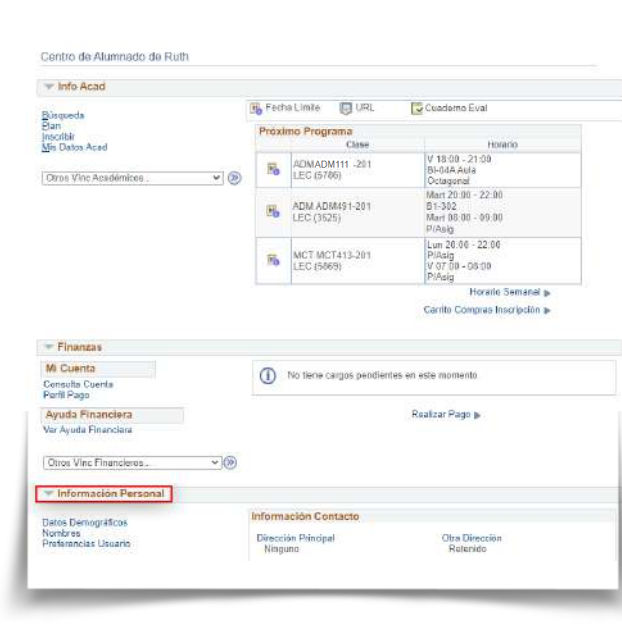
Centro de Alumnado de Ruth

Info Acad

Búsqueda
Plan
Inscribir
Mis Datos Acad

Otros Vínc Académicos...

Fecha Límite URL Cuaderno Eval

Próximo Programa

| | Clase | Horario |
|---|---|---|
| | ADMADM111 -201 LEC (5786) | V 18:00 - 21:00 BI-04A Aula Octagonal |
| | ADM ADM491-201 LEC (3625) | Mart 20:00 - 22:00 B1-302 Mart 08:00 - 09:00 P/Asig |
| | MCT MCT413-201 LEC (5869) | Lun 20:00 - 22:00 P/Asig V 07:00 - 08:00 P/Asig |

Horario Semanal

Carrito Compras Inscripción

Finanzas

Mi Cuenta
Consulta Cuenta
Perfil Pago

No tiene cargos pendientes en este momento.

Ayuda Financiera
Ver Ayuda Financiera

Realizar Pago

Otros Vínc Financieros...

Información Personal

Datos Demográficos
Nombres
Preferencias Usuario

Información Contacto

Dirección Principal
Ninguno

Otra Dirección
Retenido